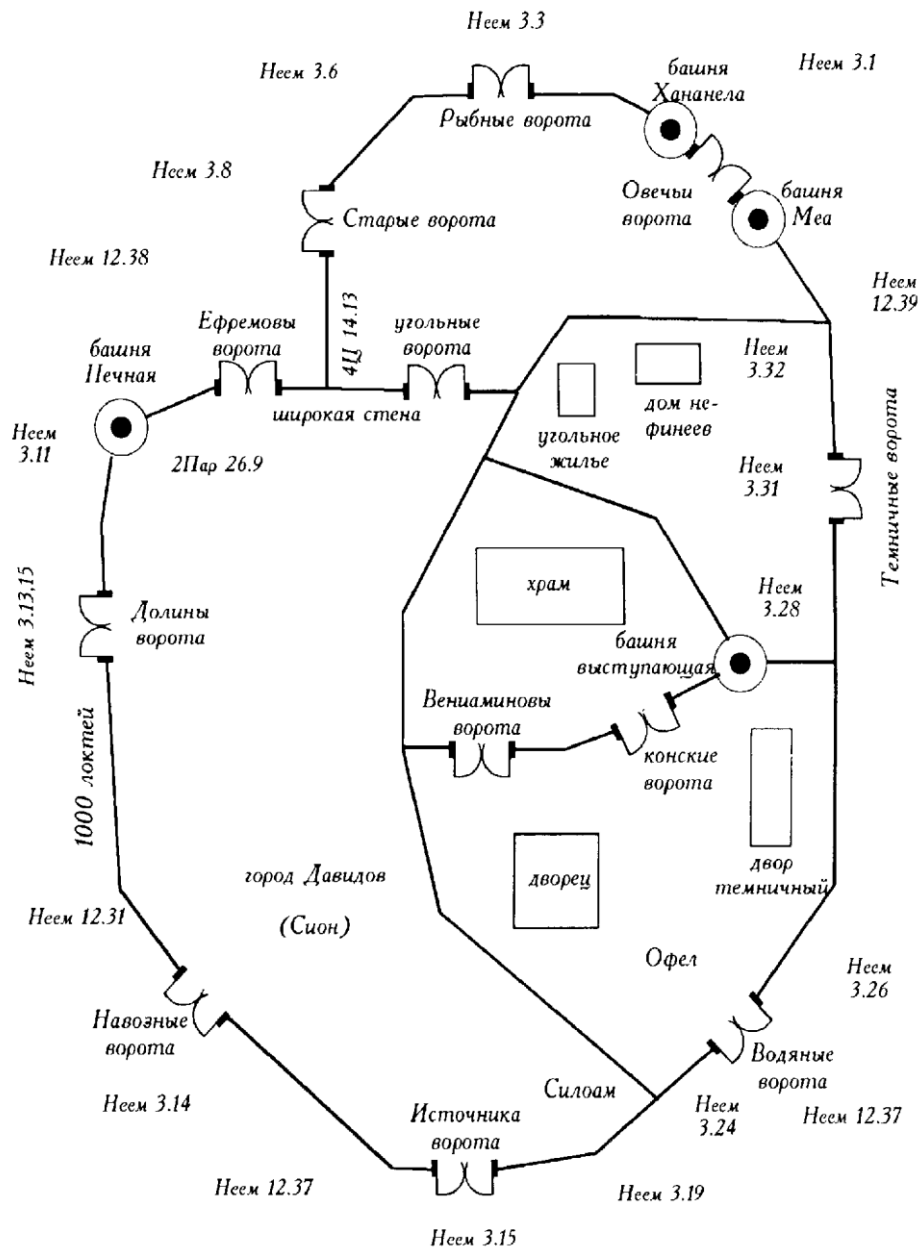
Неем 3.3

Неем 3.6

башня Хананела

Неем 3.1

Рыбные ворота

Неем 3.8

Овечьи ворота

башня Меа

Старые ворота

Неем 12.38

Неем 12.39

Ефремовы ворота

4Ц 14.13

угольные ворота

башня Печная

Неем 3.32

дом нефинеев

широкая стена

Неем 3.11

2Пар 26.9

угольное жилье

Неем 3.31

Темничные ворота

храм

Неем 3.28

Неем 3.13.15

Долины ворота

башня выступающая

Вениаминовы ворота

конские ворота

1000 локтей

город Давидов

дворец

двор темничный

Неем 12.31

(Сион)

Офел

Неем 3.26

Навозные ворота

Водяные ворота

Силоам

Неем 3.14

Источника ворота

Неем 3.24

Неем 12.37

Неем 12.37

Неем 3.19

Неем 3.15